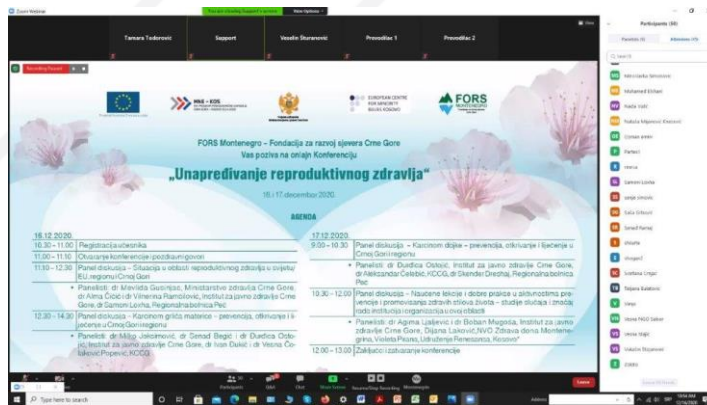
Zoom Webinar

You are viewing Support's screen View Options

Tamara Todorovic Support Veselin Sturanovic Prevodilac 1 Prevodilac 2

Recording Paused

MNE - KOS

EUROPEAN CENTRE FOR MINORITY ISSUES KOSOVO

FORS MONTENEGRO

FORS Montenegro – Fondacija za razvoj sjevera Crne Gore
Vas poziva na onlajn Konferenciju

„Unapređivanje reproduktivnog zdravlja"

16. i 17. decembar 2020.

AGENDA

16.12.2020.
10.30 – 11.00 Registracija učesnika
11.00 – 11.10 Otvaranje konferencije i pozdravni govori
11.10 – 12.30 Panel diskusija – Situacija u oblasti reproduktivnog zdravlja u svijetu/ EU, regionu i Crnoj Gori
• Panelisti: dr Mevlida Gusinjac, Ministarstvo zdravlja Crne Gore, dr Alma Ćičić i dr Vilmerina Ramović, Institut za javno zdravlje Crne Gore, dr Samoni Lonha, Regionalna bolnica Peć
12.30 – 14.30 Panel diskusija – Karcinom grlića materice – prevencija, otkrivanje i liječenje u Crnoj Gori i regionu
• Panelisti: dr Milko Joksimović, dr Senad Begić i dr Đurđica Ostojić, Institut za javno zdravlje Crne Gore, dr Ivan Đukić i dr Vesna Čelaković Popević, KCCG

17.12.2020.
9.00 – 10.30 Panel diskusija – Karcinom dojke – prevencija, otkrivanje i liječenje u Crnoj Gori i regionu
• Panelisti: dr Đurđica Ostojić, Institut za javno zdravlje Crne Gore, dr Aleksandar Čelebić, KCCG, dr Skender Drechaj, Regionalna bolnica Peć
10.30 – 12.00 Panel diskusija – Naučene lekcije i dobre prakse u aktivnostima prevenije i promovisanja zdravih stilova života – studije slučaja i značaj rada instituticja i organizacija u ovoj oblasti
• Panelisti: dr Agima Ljaljević i dr Boban Mugoša, Institut za javno zdravlje Crne Gore, Dijana Laković, NVO Zdrava doma Montenegrina, Violeta Pisaris, Udruženje Renesansa, Kosovo
12.00 – 13.00 Zaključci i zatvaranje konferencije

Participants (30)
Panelists (4) Attendees (26)
Mevrijanka Sehovicovic
Mohamed Elhani
Nadja Vukić
Nataša Mijanović Elezović
Osman emin
Parteri
nena
Samoni Lonha
sanja simonic
Saša Gilović
Senad Ramaj
shpetle
shugani1
Svetlana Cmgar
Tatjana Bulatović
vesjo
Vesna NGO Sabor
vesna stajic
Vukašin Dojanović
Zorica

Unmute Participants Q&A Chat Raise Hand Pause/Stop Recording Interpretation Leave

Type here to search